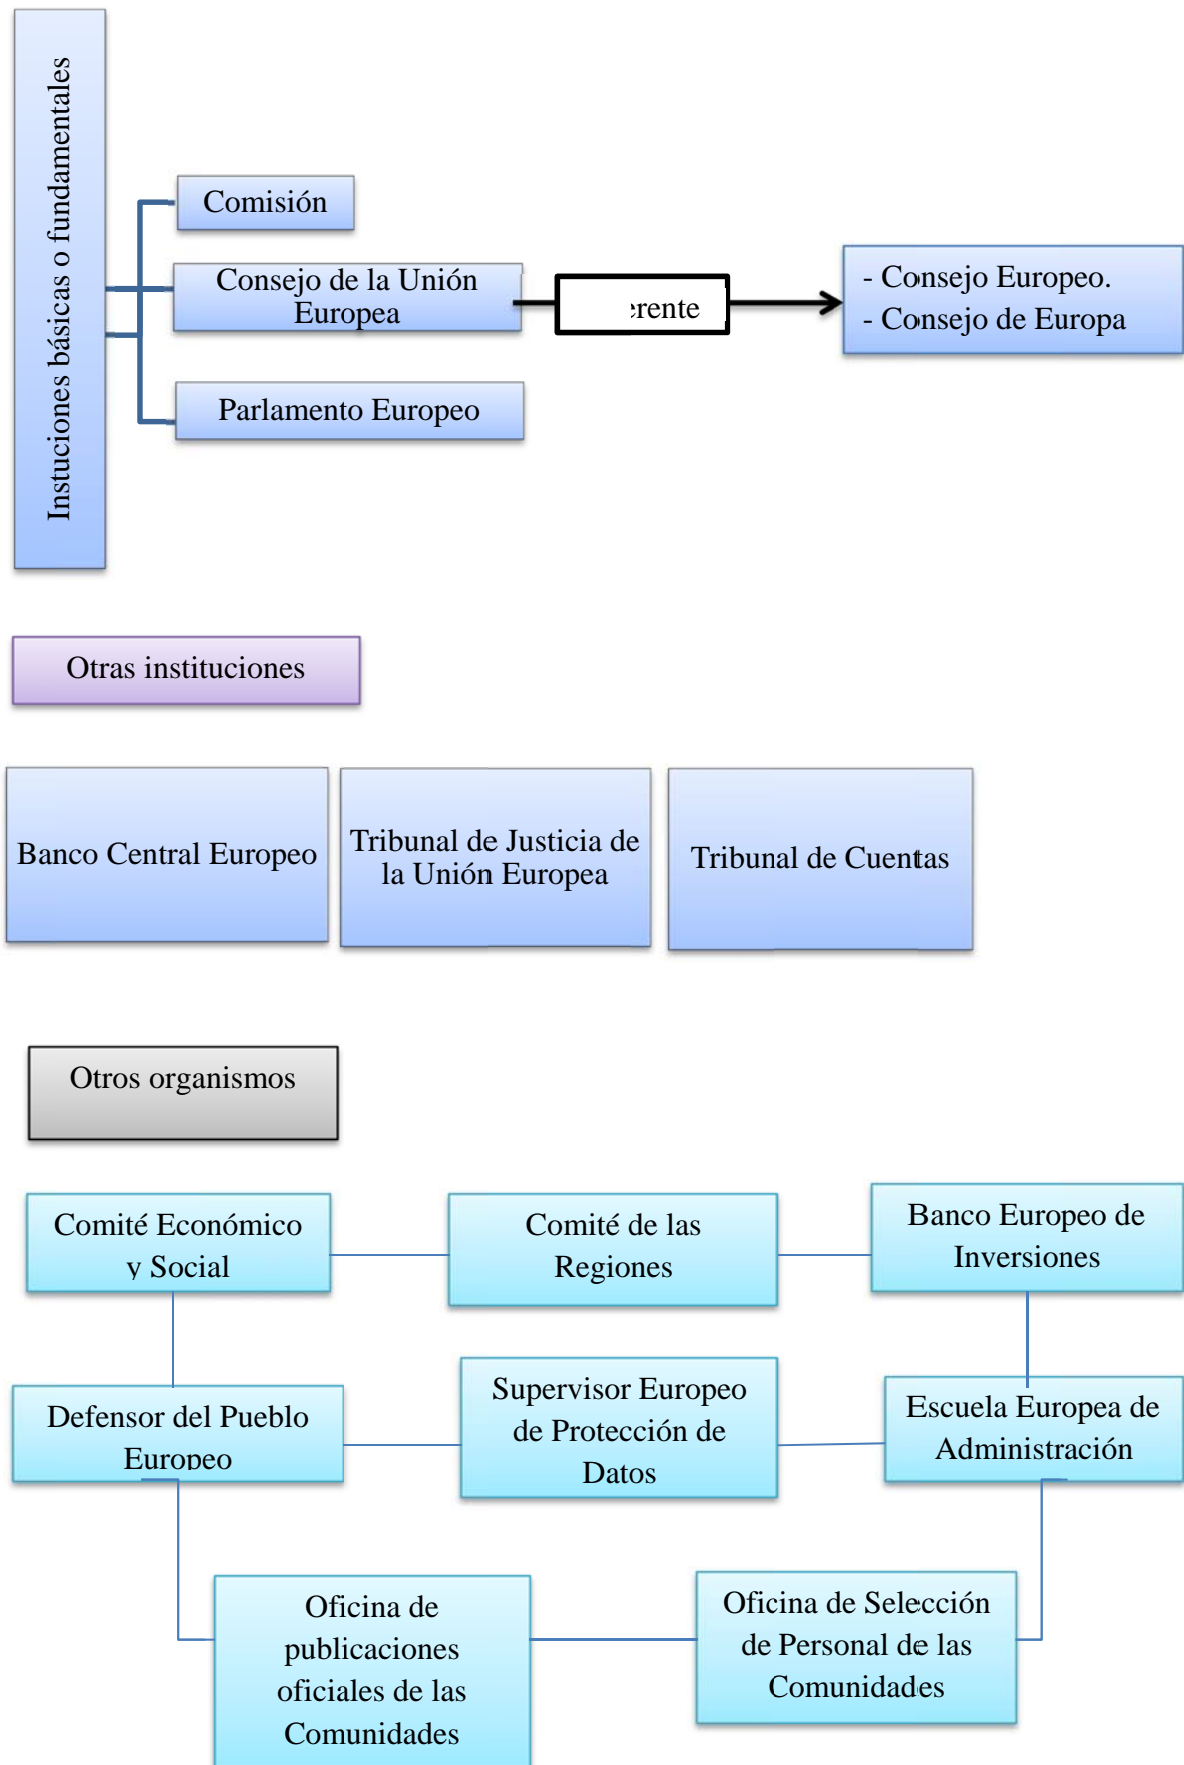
Instuciones básicas o fundamentales

Comisión

Consejo de la Unión Europea

:rente

- Consejo Europeo.
- Consejo de Europa

Parlamento Europeo

Otras instituciones

Banco Central Europeo

Tribunal de Justicia de la Unión Europea

Tribunal de Cuentas

Otros organismos

Comité Económico y Social

Comité de las Regiones

Banco Europeo de Inversiones

Defensor del Pueblo Europeo

Supervisor Europeo de Protección de Datos

Escuela Europea de Administración

Oficina de publicaciones oficiales de las Comunidades

Oficina de Selección de Personal de las Comunidades